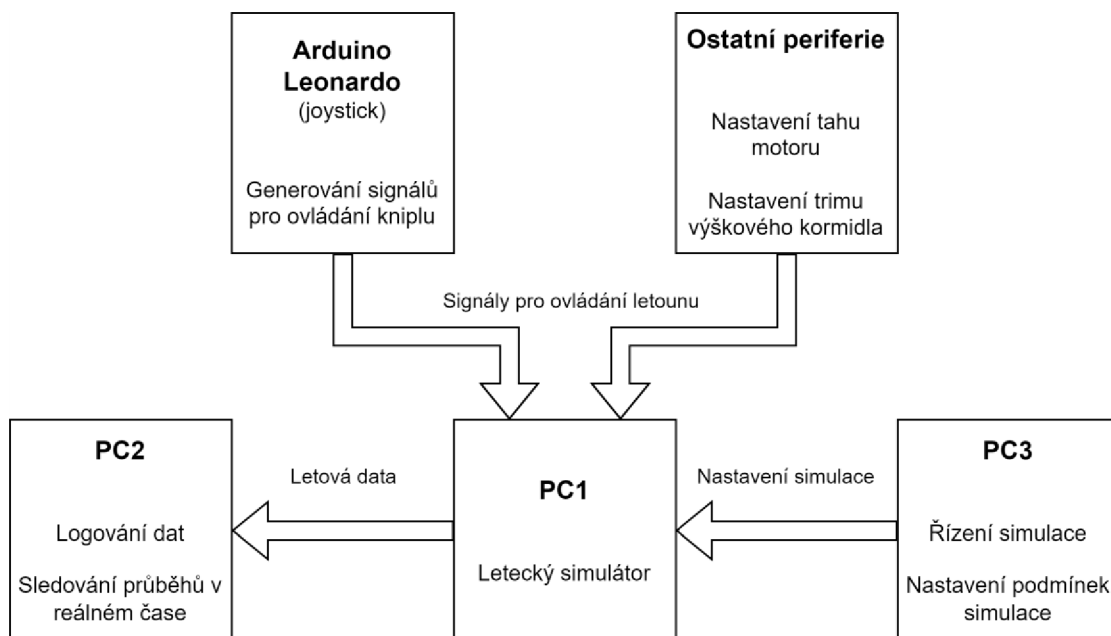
Arduino Leonardo
(joystick)

Generování signálů pro ovládání kniplu

Ostatní periferie

Nastavení tahu motoru

Nastavení trimu výškového kormidla

Signály pro ovládání letounu

PC2

Logování dat

Sledování průběhů v reálném čase

Letová data

PC1

Letecký simulátor

Nastavení simulace

PC3

Řízení simulace

Nastavení podmínek simulace